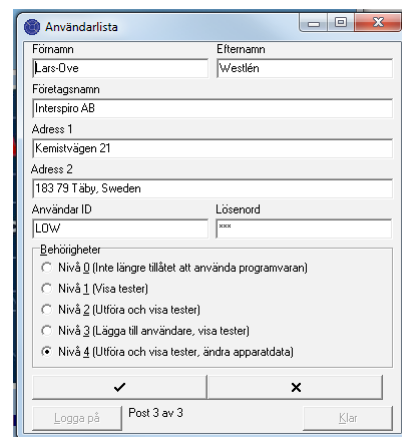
Användarlista

Förnamn
Lars-Ove
Efternamn
Westlén
Företagsnamn
Interspiro AB
Adress 1
Kemistvägen 21
Adress 2
183 79 Täby, Sweden
Användar ID
LOW
Lösenord
***

Behörigheter
Nivå 0 (Inte längre tillåtet att använda programvaran)
Nivå 1 (Visa tester)
Nivå 2 (Utföra och visa tester)
Nivå 3 (Lägga till användare, visa tester)
Nivå 4 (Utföra och visa tester, ändra apparatdata)

✔
✖

Logga på
Post 3 av 3
Klar